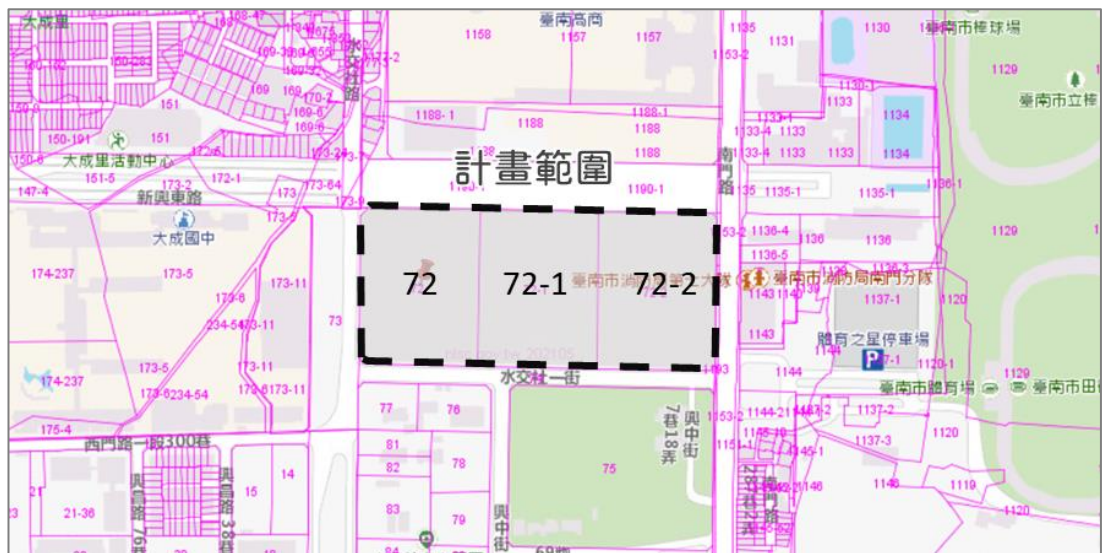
大成里
臺南高商
臺南市棒球場
水交社路
1158
1157
1157
1135
1131
1130
1129
臺南市立棒
151
151
150-191
1188-1
1188
1188-1
1188
1133
1134
大成里活動中心
計畫範圍
南門路
1188
1133
1133
1134
151-5
173-2
172-1
173
1190-1
1135-1
1135-1
147-4
新興東路
大成國中
1136-4
1136
1129
174-237
173-5
173-11
72
72-1
72-2
臺南市消防局南門分隊
1136-5
1137-1
1120
173-6
234-54
173-11
73
1143
體育之星停車場
173-5
173-11
1144
1120-1
174-237
173-6
234-54
173-6
173-11
水交社一街
1144
臺南市體育場
臺南市田
77
76
1137-2
175-4
西門路一段300巷
81
1137-3
1120
82
78
興中街7巷18弄
75
14
15
1146
1148
1119
21
21-36
83
79
興中街
1120
興昌路76巷
興昌路38巷
84
69巷